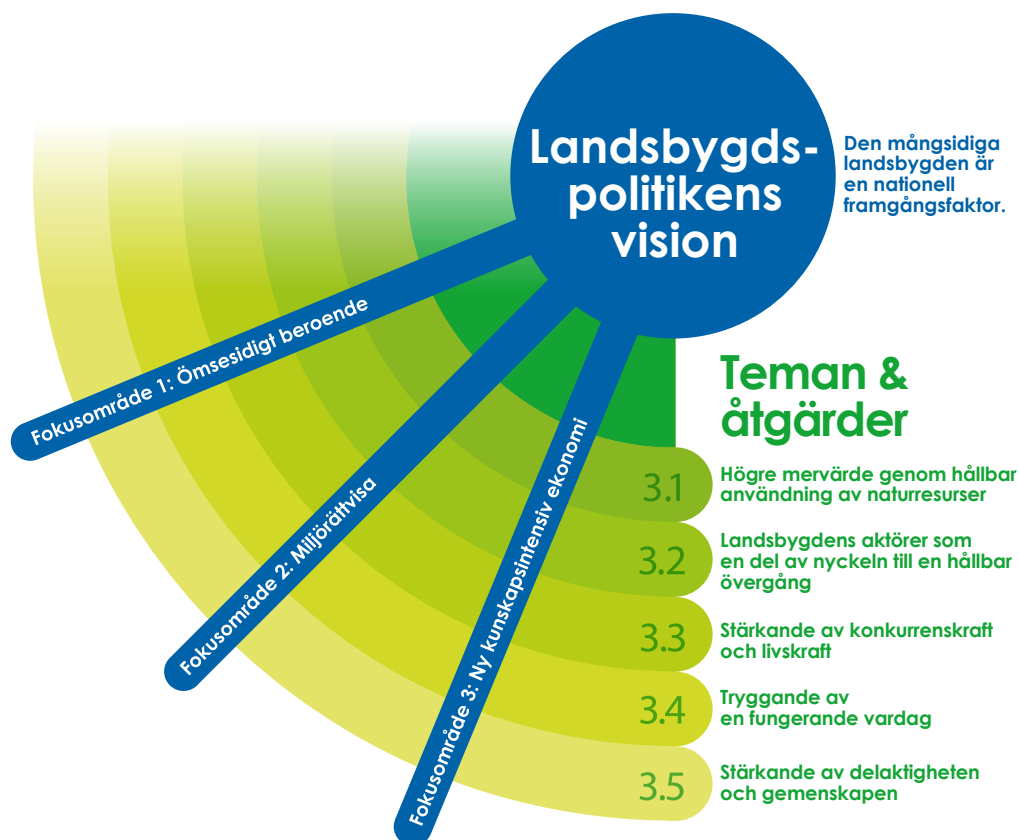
Landsbygdspolitikens vision

Den mångsidiga landsbygden är en nationell framgångsfaktor.

Fokusområde 1: Ömsesidigt beroende

Fokusområde 2: Miljörättvisa

Fokusområde 3: Ny kunskapsintensiv ekonomi

Teman & åtgärder

3.1 Högre mervärde genom hållbar användning av naturresurser

3.2 Landsbygdens aktörer som en del av nyckeln till en hållbar övergång

3.3 Stärkande av konkurrenskraft och livskraft

3.4 Tryggande av en fungerande vardag

3.5 Stärkande av delaktigheten och gemenskapen